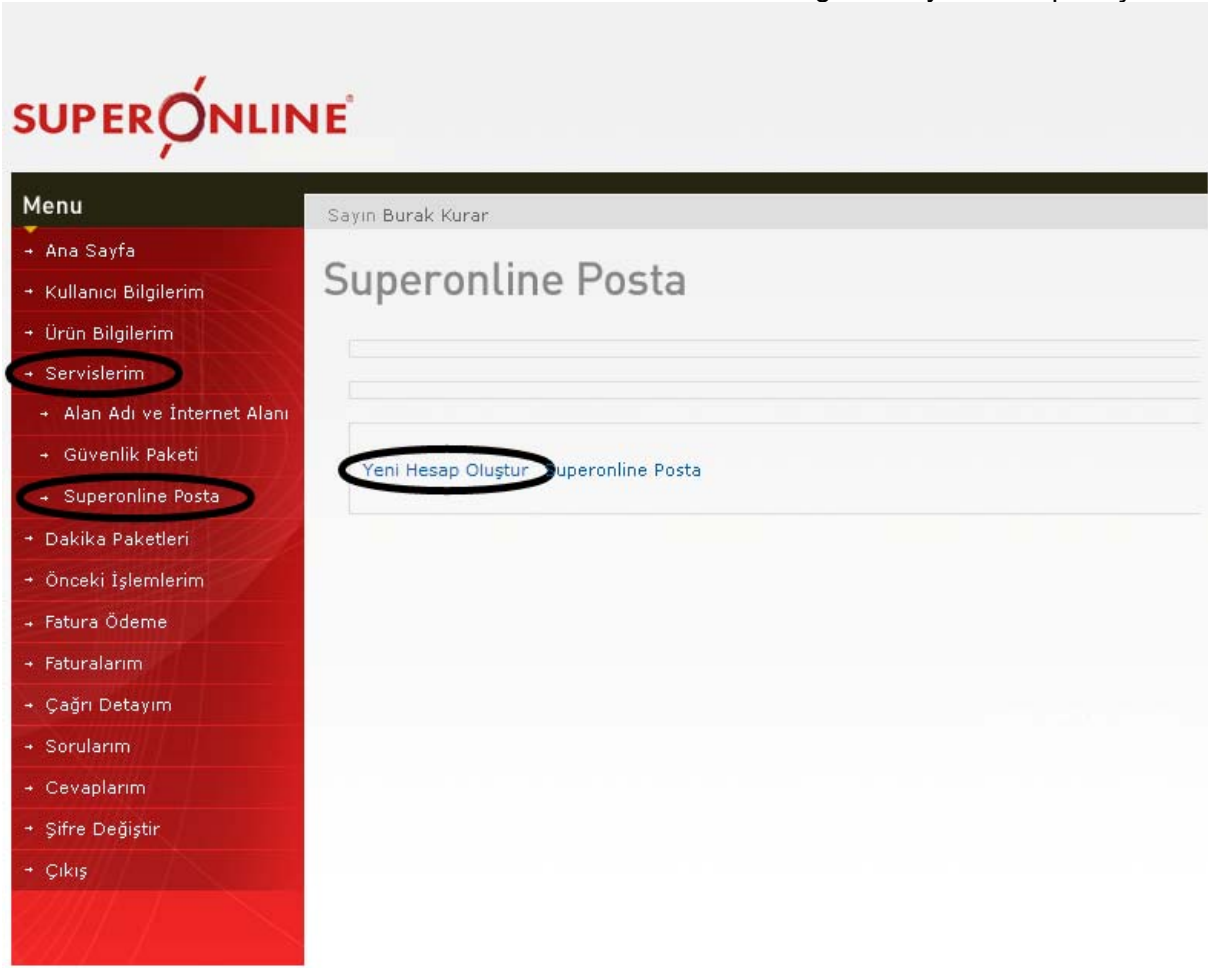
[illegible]

SUPERONLINE

Menu

Sayın Burak Kurar

Superonline Posta

Yeni Hesap Oluştur Superonline Posta

→ Ana Sayfa
→ Kullanıcı Bilgilerim
→ Ürün Bilgilerim
→ Servislerim
→ Alan Adı ve İnternet Alanı
→ Güvenlik Paketi
→ Superonline Posta
→ Dakika Paketleri
→ Önceki İşlemlerim
→ Fatura Ödeme
→ Faturalarım
→ Çağrı Detayım
→ Sorularım
→ Cevaplarım
→ Şifre Değiştir
→ Çıkış